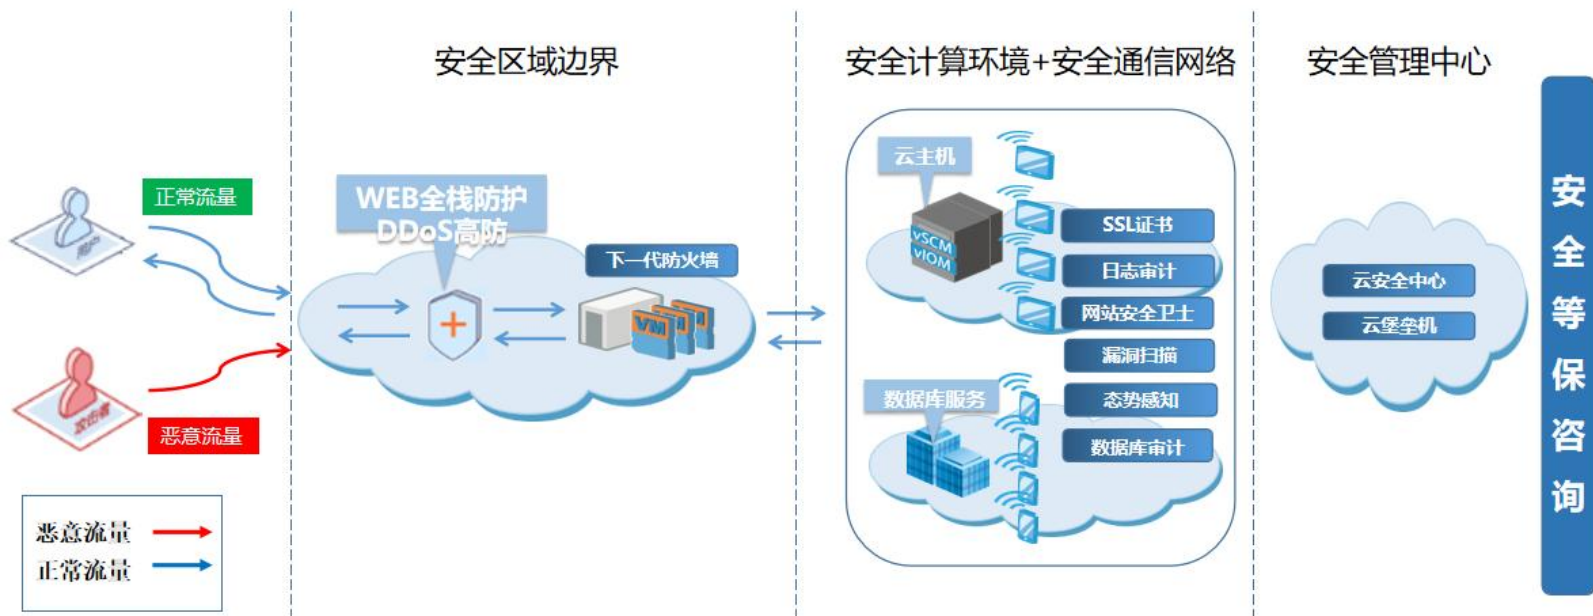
安全区域边界

安全计算环境+安全通信网络

安全管理中心

安全等保咨询

正常流量

用户

攻击者

恶意流量

WEB全栈防护
DDoS高防

下一代防火墙

VM

云主机

vSCM
vIOM

SSL证书

日志审计

网站安全卫士

漏洞扫描

态势感知

数据库审计

数据库服务

云安全中心

云堡垒机

恶意流量

正常流量